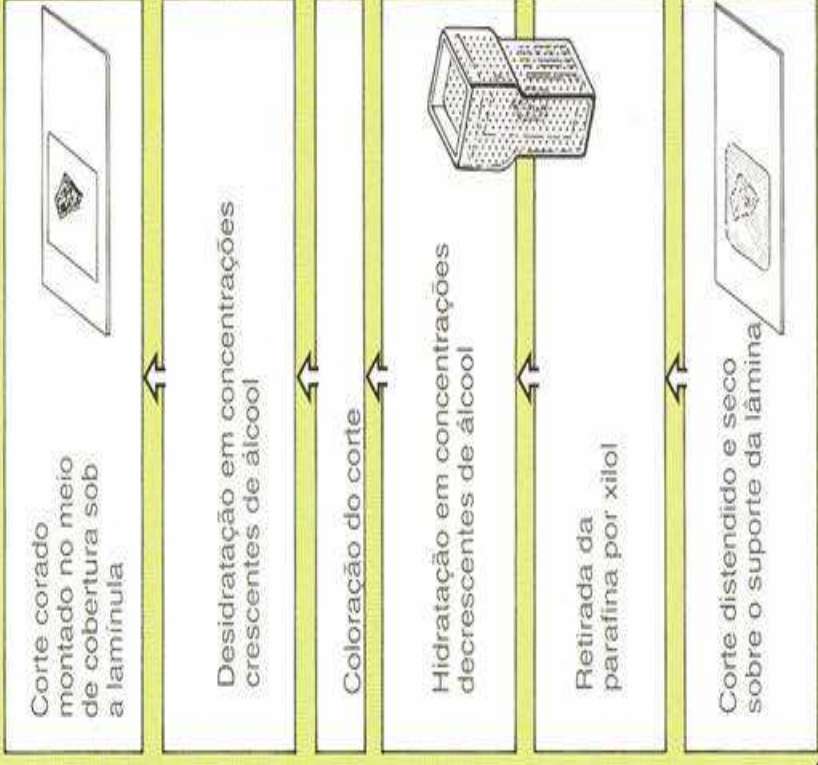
Corte distendido e seco sobre o suporte da lâmina

Retirada da parafina por xilol

Hidratação em concentrações decrescentes de álcool

Coloração do corte

Desidratação em concentrações crescentes de álcool

Corte corado montado no meio de cobertura sob a lamínula